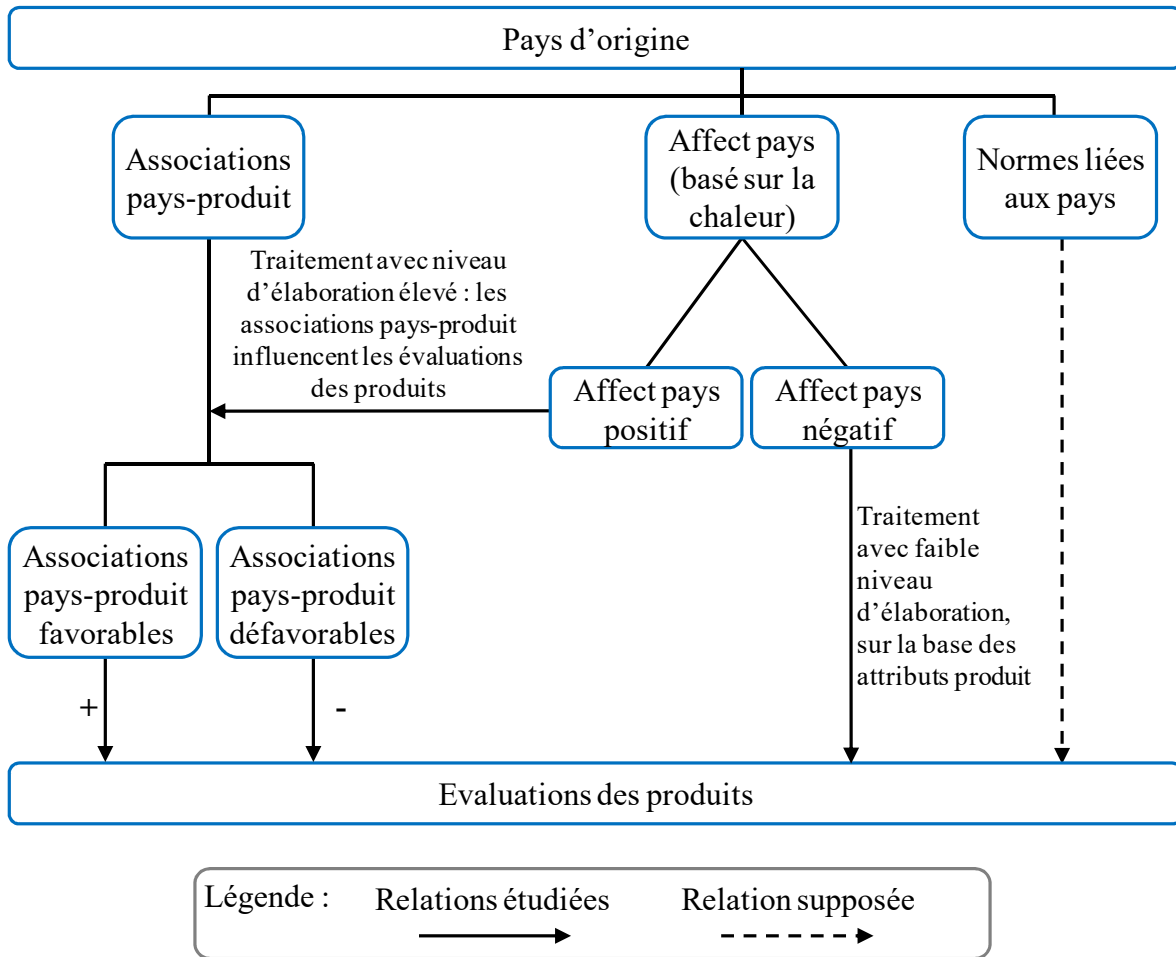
Pays d'origine

Associations pays-produit

Affect pays (basé sur la chaleur)

Normes liées aux pays

Traitement avec niveau d'élaboration élevé : les associations pays-produit influencent les évaluations des produits

Affect pays positif

Affect pays négatif

Associations pays-produit favorables

Associations pays-produit défavorables

Traitement avec faible niveau d'élaboration, sur la base des attributs produit

+

-

Evaluations des produits

Légende : Relations étudiées Relation supposée